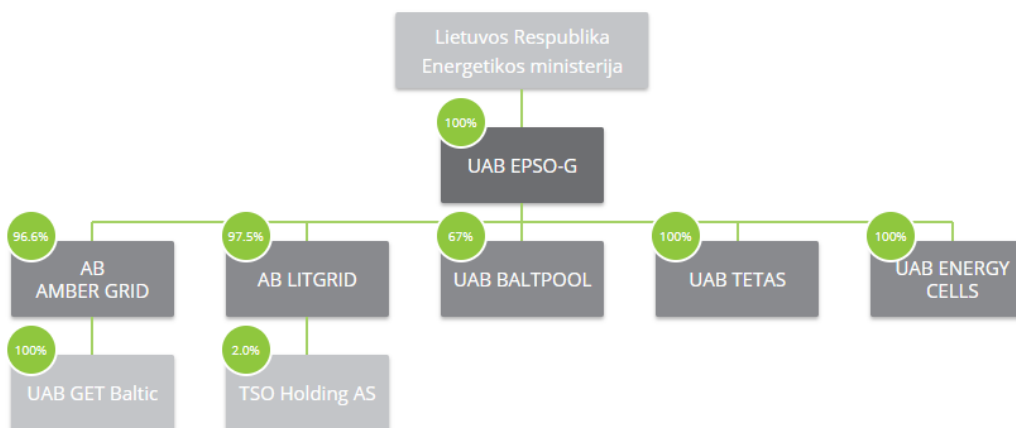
Lietuvos Respublika
Energetikos ministerija

100%

UAB EPSO-G

96.6%

AB
AMBER GRID

97.5%

AB LITGRID

67%

UAB BALTPOOL

100%

UAB TETAS

100%

UAB ENERGY
CELLS

100%

UAB GET Baltic

2.0%

TSO Holding AS